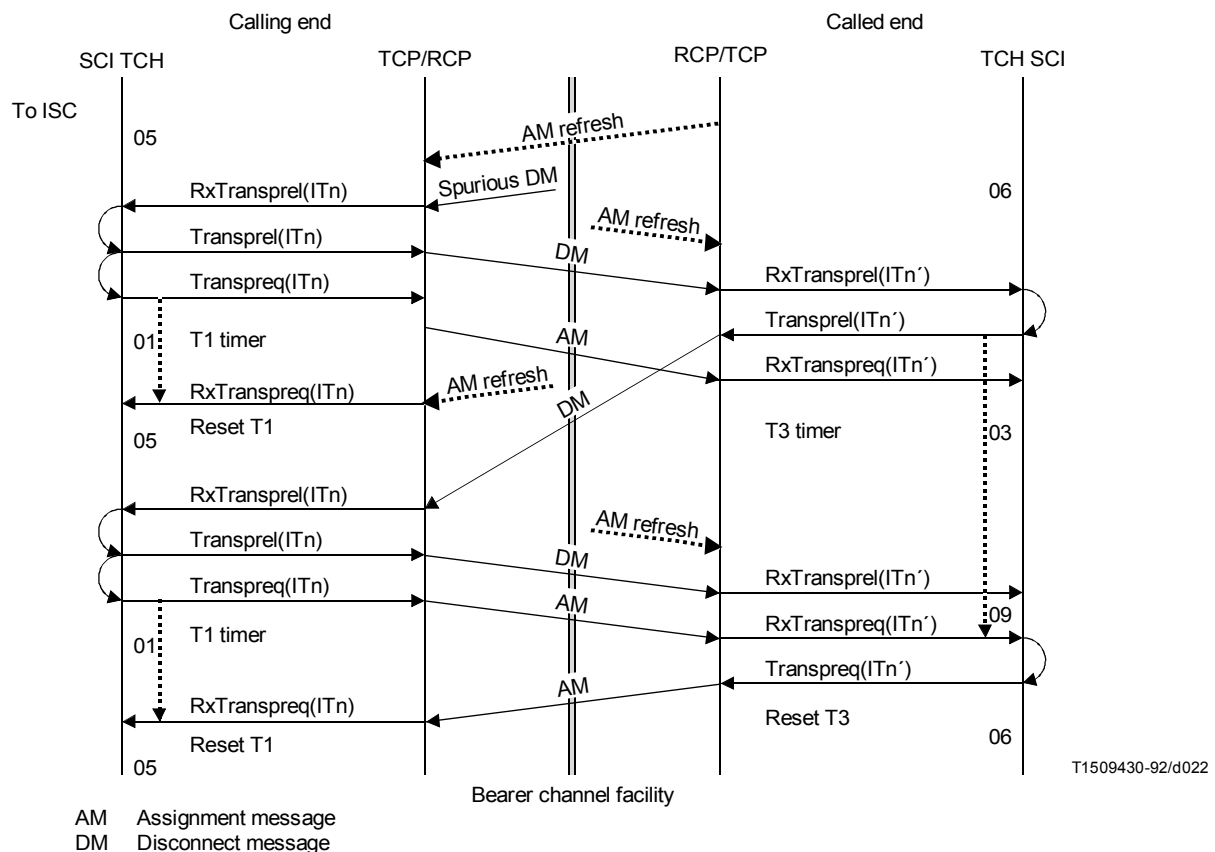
Calling end

Called end

SCI TCH

TCP/RCP

RCP/TCP

TCH SCI

To ISC

05

AM refresh

RxTransprel(ITn)

Spurious DM

06

AM refresh

Transprel(ITn)

DM

Transpreq(ITn)

RxTransprel(ITn´)

Transprel(ITn´)

01

T1 timer

AM

RxTranspreq(ITn´)

RxTranspreq(ITn)

AM refresh

DM

Reset T1

05

T3 timer

03

RxTransprel(ITn)

AM refresh

Transprel(ITn)

DM

Transpreq(ITn)

RxTransprel(ITn´)

AM

09

T1 timer

RxTranspreq(ITn´)

01

Transpreq(ITn´)

AM

RxTranspreq(ITn)

Reset T3

Reset T1

06

05

T1509430-92/d022

Bearer channel facility

AM Assignment message
DM Disconnect message